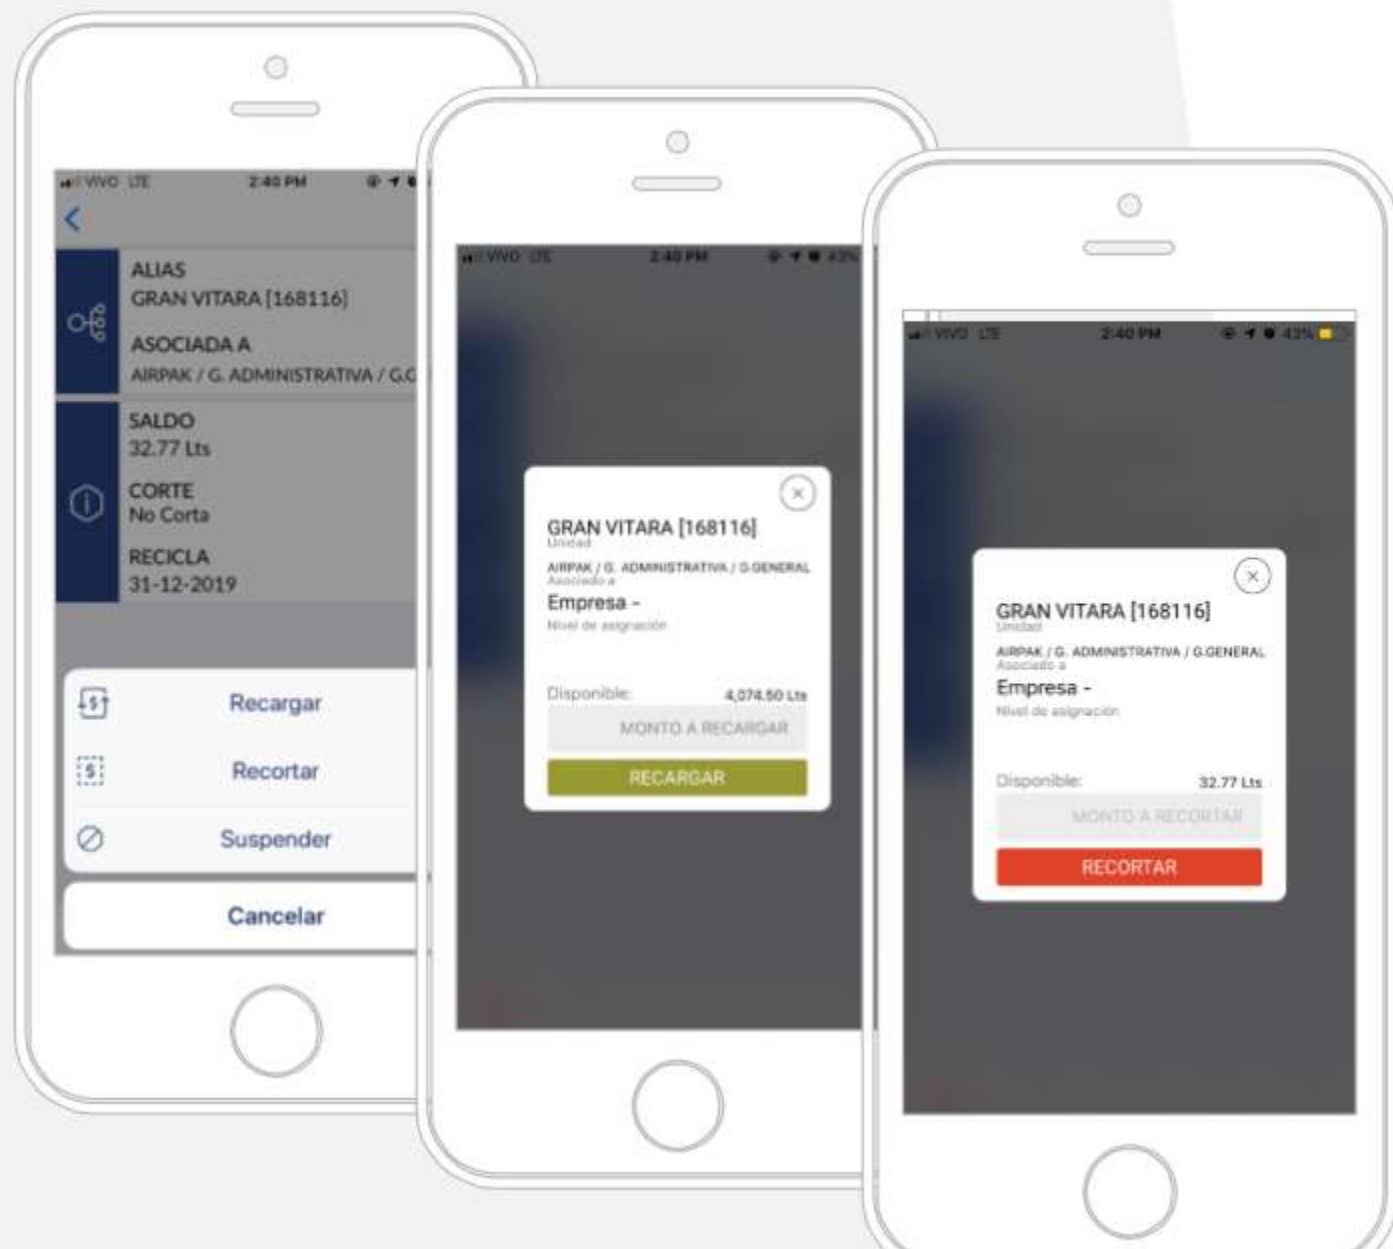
VIVO LTE 2:40 PM

ALIAS
GRAN VITARA [168116]

ASOCIADA A
AIRPAK / G. ADMINISTRATIVA / G.G

SALDO
32.77 Lts

CORTE
No Corta

RECICLA
31-12-2019

Recargar

Recortar

Suspender

Cancelar

VIVO LTE 2:40 PM 43%

GRAN VITARA [168116]
Unidad
AIRPAK / G. ADMINISTRATIVA / G.GENERAL
Asociado a
Empresa -
Nivel de asignación

Disponible: 4,074.50 Lts
MONTO A RECARGAR
RECARGAR

VIVO LTE 2:40 PM 43%

GRAN VITARA [168116]
Unidad
AIRPAK / G. ADMINISTRATIVA / G.GENERAL
Asociado a
Empresa -
Nivel de asignación

Disponible: 32.77 Lts
MONTO A RECORTAR
RECORTAR